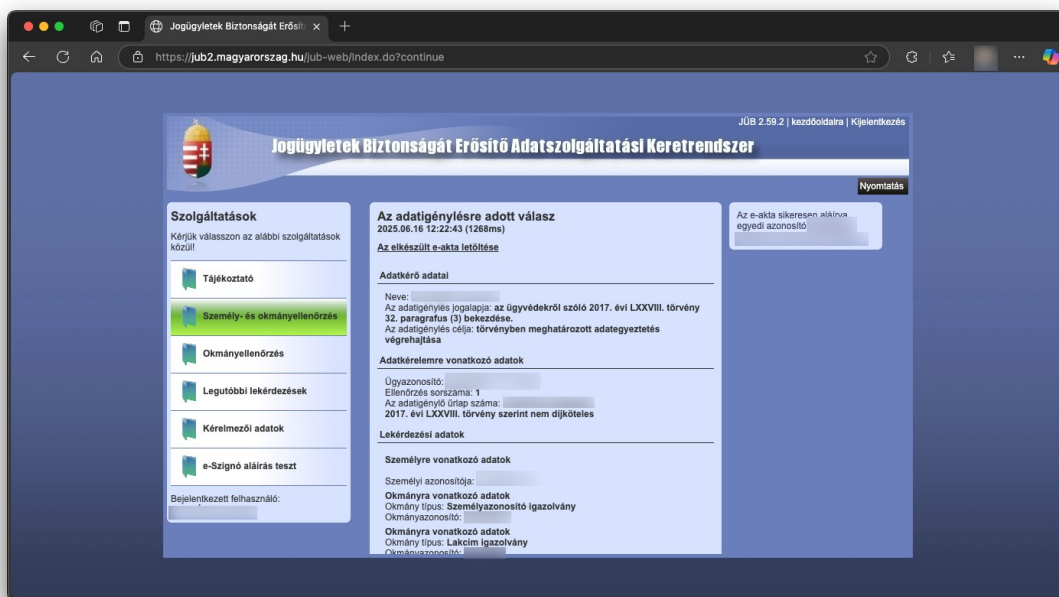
Jogügyletek Biztonságát Erősít ×

https://jub2.magyarorszag.hu/jub-web/index.do?continue

JÜB 2.59.2 | kezdőoldalra | Kijelentkezés

Jogügyletek Biztonságát Erősítő Adatszolgáltatási Keretrendszer

Nyomtatás

Szolgáltatások

Kérjük válasszon az alábbi szolgáltatások közül!

Tájékoztató

Személy- és okmányellenőrzés

Okmányellenőrzés

Legutóbbi lekérdezések

Kérelmezői adatok

e-Szignó aláírás teszt

Bejelentkezett felhasználó:

Az adatigénylésre adott válasz

2025.06.16 12:22:43 (1268ms)

Az elkészült e-akta letöltése

Adatkérő adatai

Neve:
Az adatigénylés jogalapja: az ügyvédekről szóló 2017. évi LXXVIII. törvény 32. paragrafus (3) bekezdése.
Az adatigénylés célja: törvényben meghatározott adategyeztetés végrehajtása

Adatkérelemre vonatkozó adatok

Ügyazonosító:
Ellenőrzés sorszáma: 1
Az adatigénylő űrlap száma:
2017. évi LXXVIII. törvény szerint nem díjköteles

Lekérdezési adatok

Személyre vonatkozó adatok

Személyi azonosítója:

Okmányra vonatkozó adatok
Okmány típus: Személyazonosító igazolvány
Okmányazonosító:

Okmányra vonatkozó adatok
Okmány típus: Lakcím igazolvány
Okmányazonosító:

Az e-akta sikeresen aláírva
egyedi azonosító: